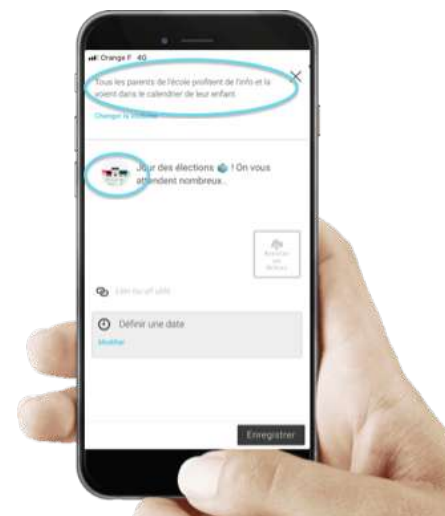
Orange F 4G

Tous les parents de l'école profitent de l'info et la voient dans le calendrier de leur enfant.

Changer la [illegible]

×

Jour des élections ! On vous attendent nombreux..

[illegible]

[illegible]

Définir une date

Modifier

Enregistrer